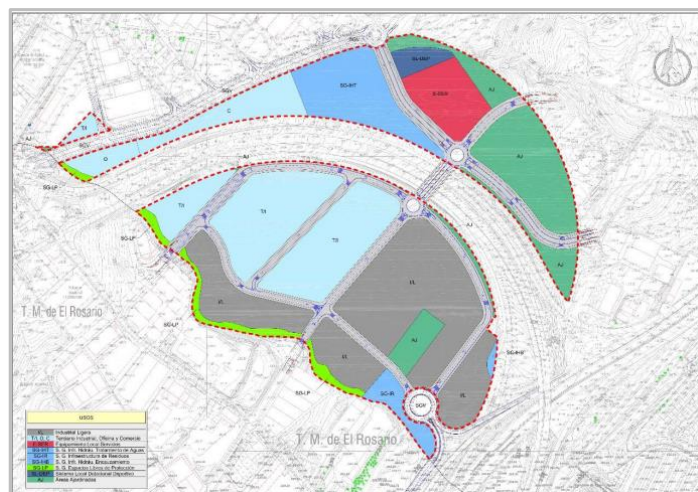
SG-LP

C

SG-IHT

S-SGA

AJ

AJ

TII

TII

TII

AJ

IL

IL

IL

IL

AJ

AJ

SG-LP

SG-LP

SG-LP

SG-IR

SG-LP

T. M. de El Rosario

T. M. de El Rosario

USOS

| | |
|---|---|
| IL | Industrial Ligera |
| TI, O, C | Terciario Industrial, Oficina y Comercio |
| E-SER | Equipamiento Local Servicios |
| SG-IHT | S. G. Inf. Hidráu. Tratamiento de Aguas |
| SG-IR | S. G. Infraestructura de Residuos |
| SG-IHA | S. G. Inf. Hidráu. Abastecimiento |
| SG-LP | S. G. Espacios Libres de Protección |
| SL-DEP | Sistema Local Dotacional Deportivo |
| AJ | Áreas Ajardinadas |